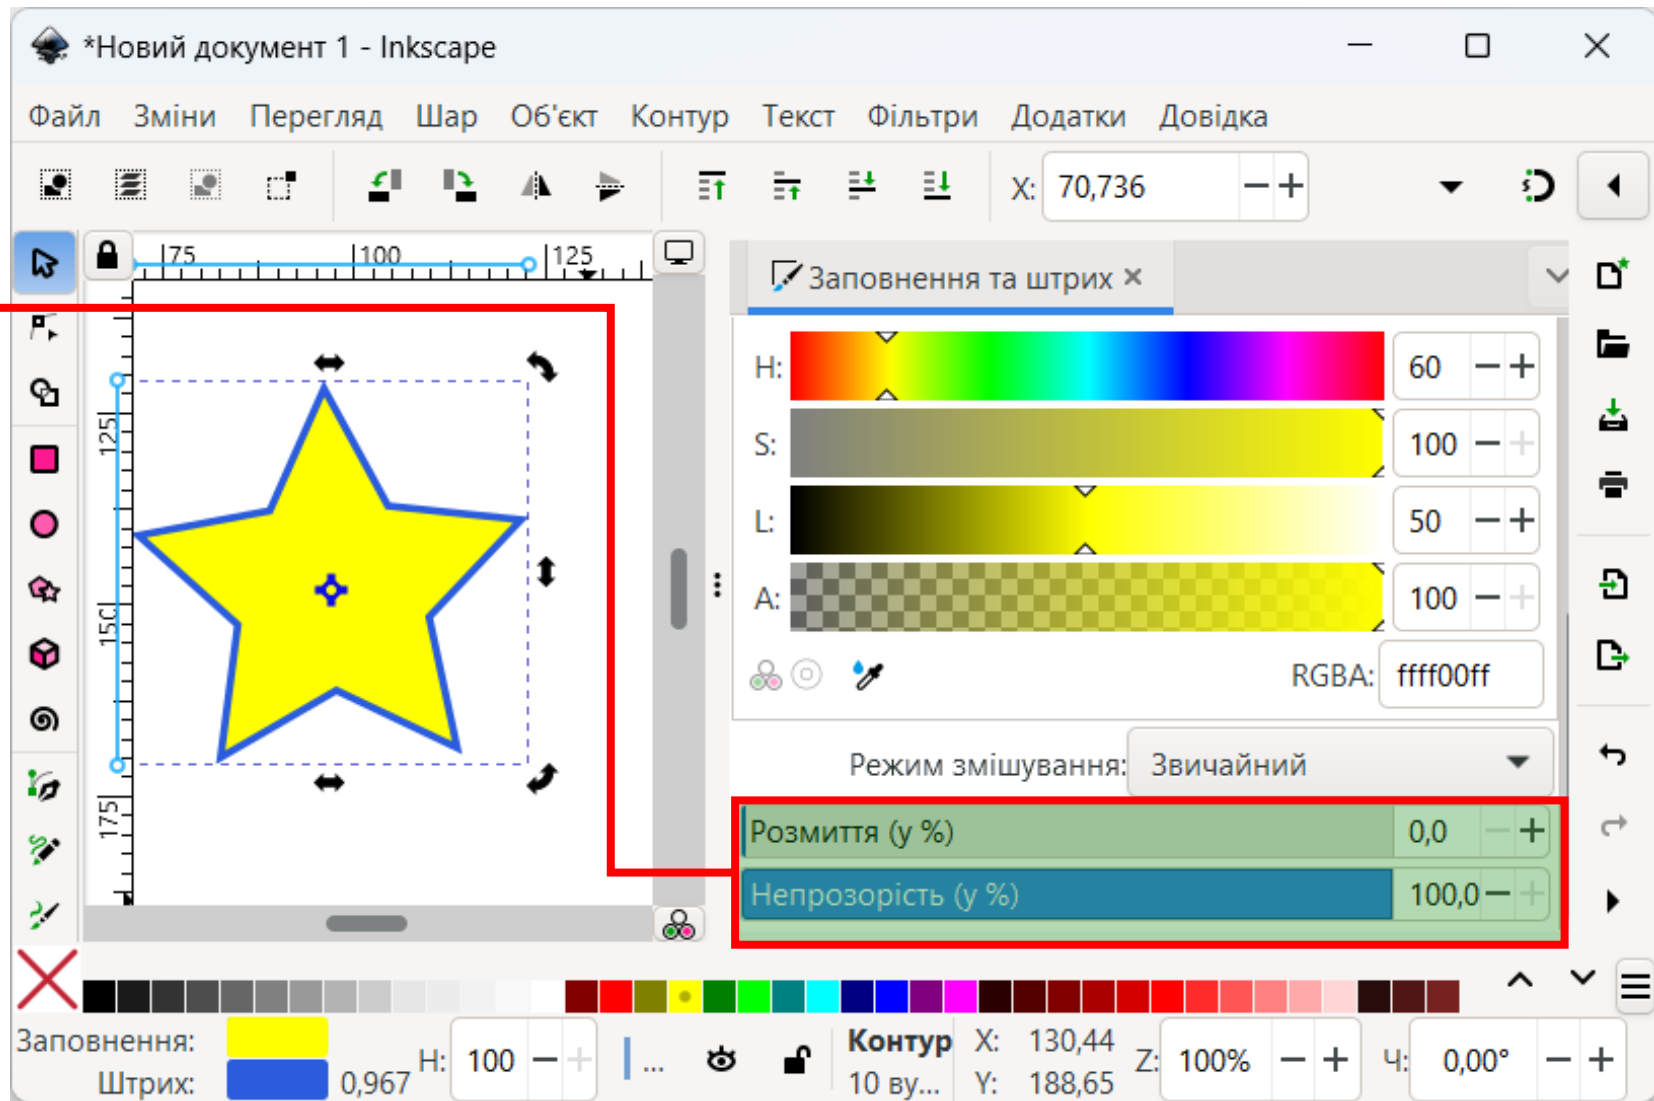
*Новий документ 1 - Inkscape

Файл Зміни Перегляд Шар Об'єкт Контур Текст Фільтри Додатки Довідка

X: 70,736

75 100 125

125 150 175

Заповнення та штрих ×

H: 60
S: 100
L: 50
A: 100

RGBA: ffff00ff

Режим змішування: Звичайний

Розмиття (у %) 0,0
Непрозорість (у %) 100,0

Заповнення:
Штрих: 0,967
Н: 100
Контур 10 ву...
X: 130,44
Y: 188,65
Z: 100%
Ч: 0,00°